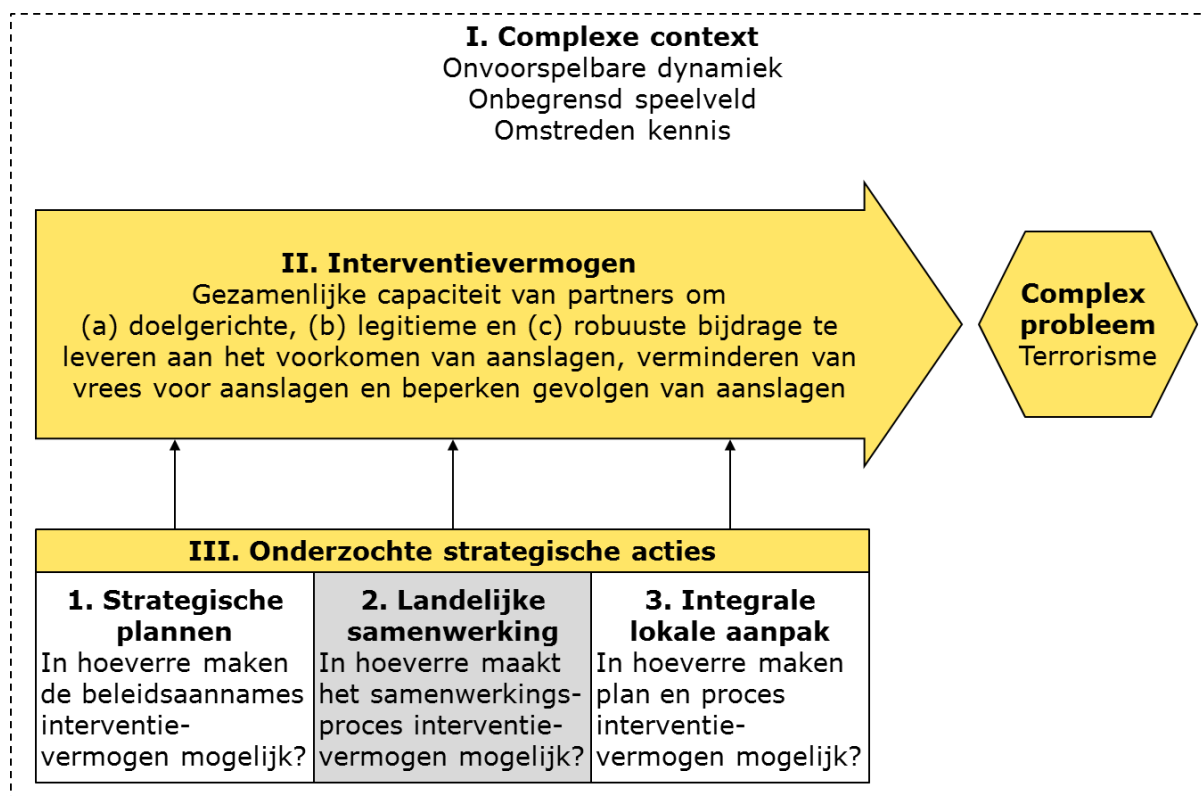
I. Complexe context
Onvoorspelbare dynamiek
Onbegrensd speelveld
Omstreden kennis

II. Interventievermogen
Gezamenlijke capaciteit van partners om (a) doelgerichte, (b) legitieme en (c) robuuste bijdrage te leveren aan het voorkomen van aanslagen, verminderen van vrees voor aanslagen en beperken gevolgen van aanslagen

Complex probleem
Terrorisme

III. Onderzochte strategische acties

| 1. Strategische plannen | 2. Landelijke samenwerking | 3. Integrale lokale aanpak |
|---|---|---|
| In hoeverre maken de beleidsaannames interventievermogen mogelijk? | In hoeverre maakt het samenwerkingsproces interventievermogen mogelijk? | In hoeverre maken plan en proces interventievermogen mogelijk? |